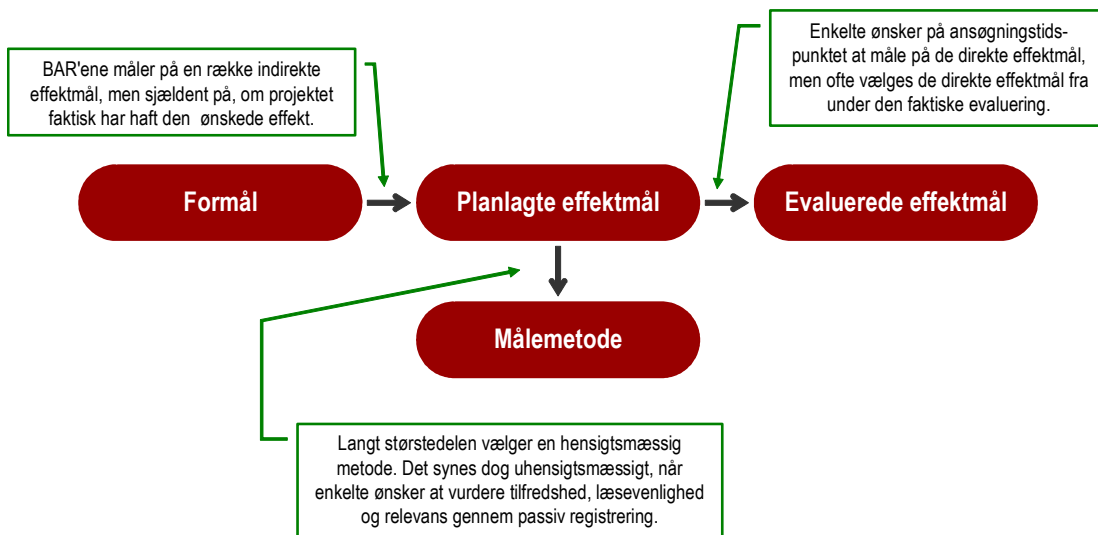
BAR'ene måler på en række indirekte effektmål, men sjældent på, om projektet faktisk har haft den ønskede effekt.

Enkelte ønsker på ansøgningstidspunktet at måle på de direkte effektmål, men ofte vælges de direkte effektmål fra under den faktiske evaluering.

Formål

Planlagte effektmål

Evaluerede effektmål

Målemetode

Langt størstedelen vælger en hensigtsmæssig metode. Det synes dog uhensigtsmæssigt, når enkelte ønsker at vurdere tilfredshed, læsevenlighed og relevans gennem passiv registrering.